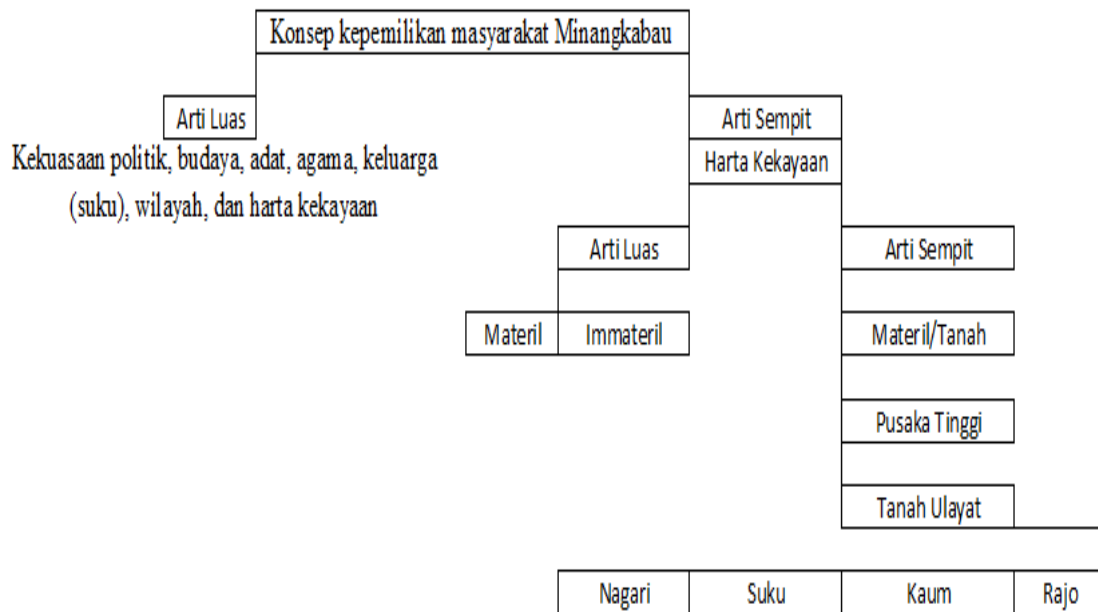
Konsep kepemilikan masyarakat Minangkabau

Arti Luas

Kekuasaan politik, budaya, adat, agama, keluarga (suku), wilayah, dan harta kekayaan

Arti Sempit

Harta Kekayaan

Arti Luas

Materil

Immateril

Arti Sempit

Materil/Tanah

Pusaka Tinggi

Tanah Ulayat

| Nagari | Suku | Kaum | Rajo |
|---|---|---|---|